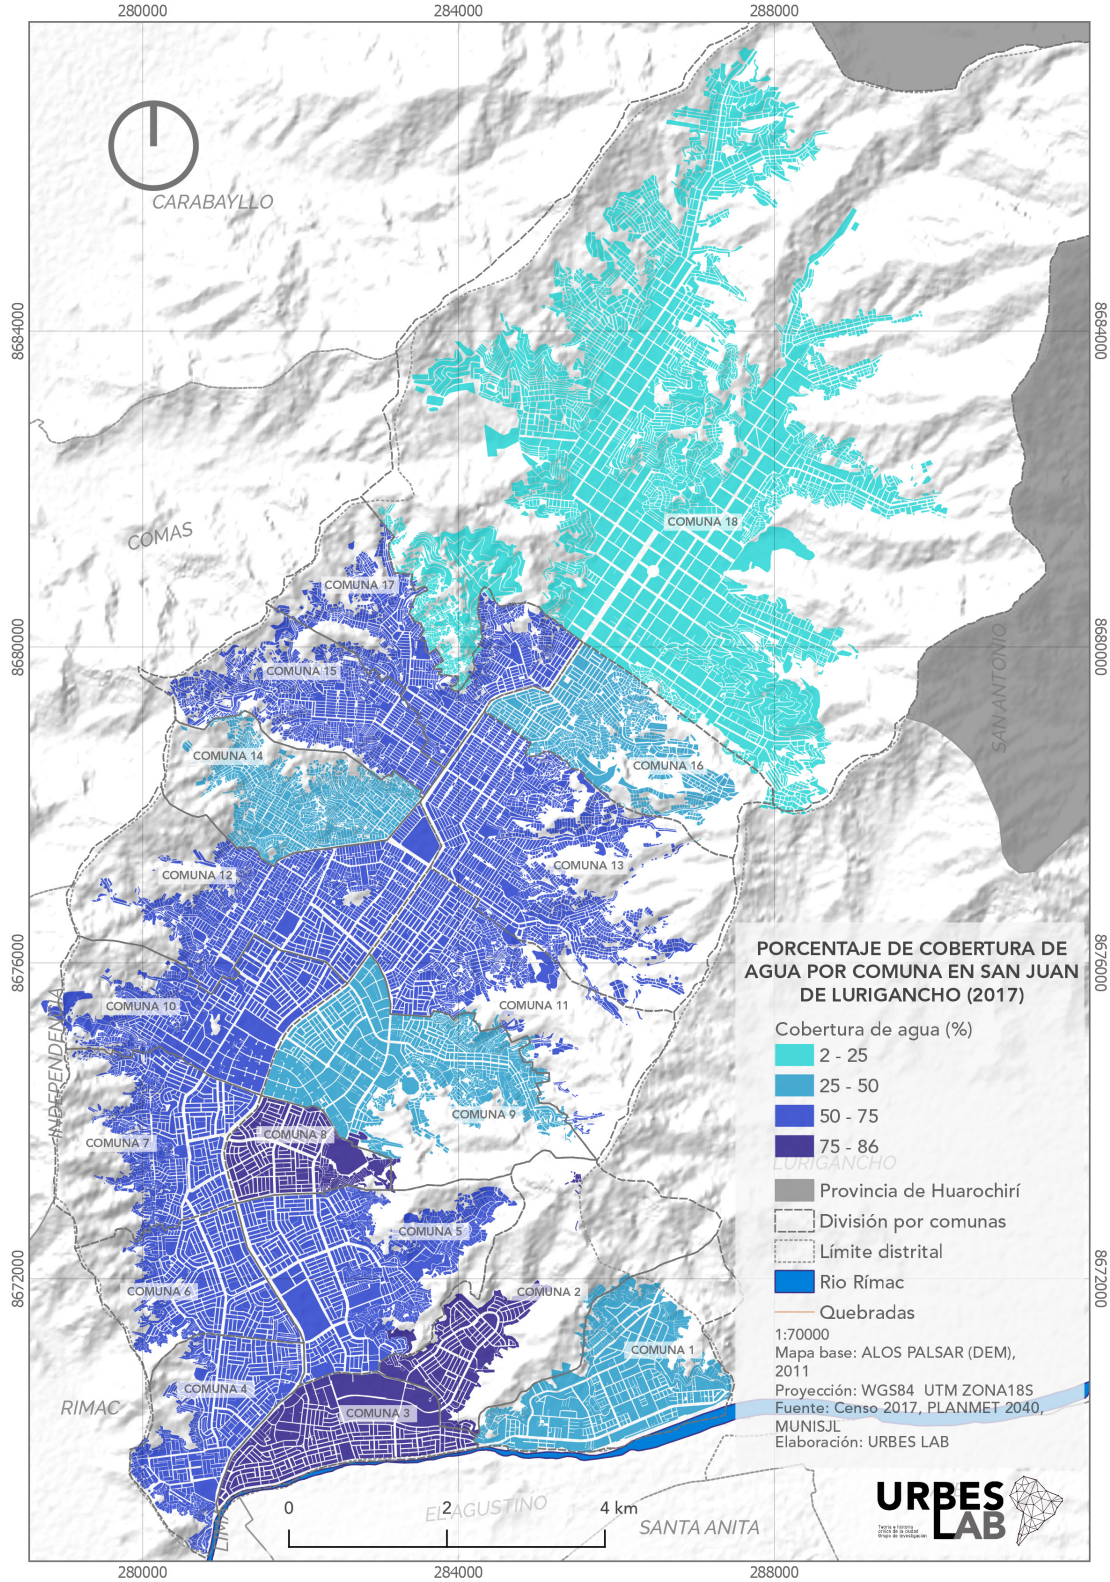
280000
284000
288000

CARABAYLLO

8684000
8684000

COMAS

COMUNA 18
COMUNA 17
COMUNA 15
COMUNA 14
COMUNA 16
COMUNA 13
COMUNA 12

8680000
8680000

SAN ANTONIO

8676000
8676000

COMUNA 10
COMUNA 11
INDEPENDENCIA
COMUNA 9
COMUNA 7
COMUNA 8
COMUNA 5
COMUNA 6
COMUNA 2
COMUNA 1
COMUNA 4
COMUNA 3
RIMAC
EL AGUSTINO
SANTA ANITA
LIMA

8672000
8672000

PORCENTAJE DE COBERTURA DE AGUA POR COMUNA EN SAN JUAN DE LURIGANCHO (2017)

Cobertura de agua (%)
2 - 25
25 - 50
50 - 75
75 - 86
LURIGANCHO
Provincia de Huarochirí
División por comunas
Límite distrital
Rio Rímac
Quebradas

1:70000
Mapa base: ALOS PALSAR (DEM), 2011
Proyección: WGS84 UTM ZONA18S
Fuente: Censo 2017, PLANMET 2040, MUNISJL
Elaboración: URBES LAB

0
2
4 km

URBES LAB
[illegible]

280000
284000
288000